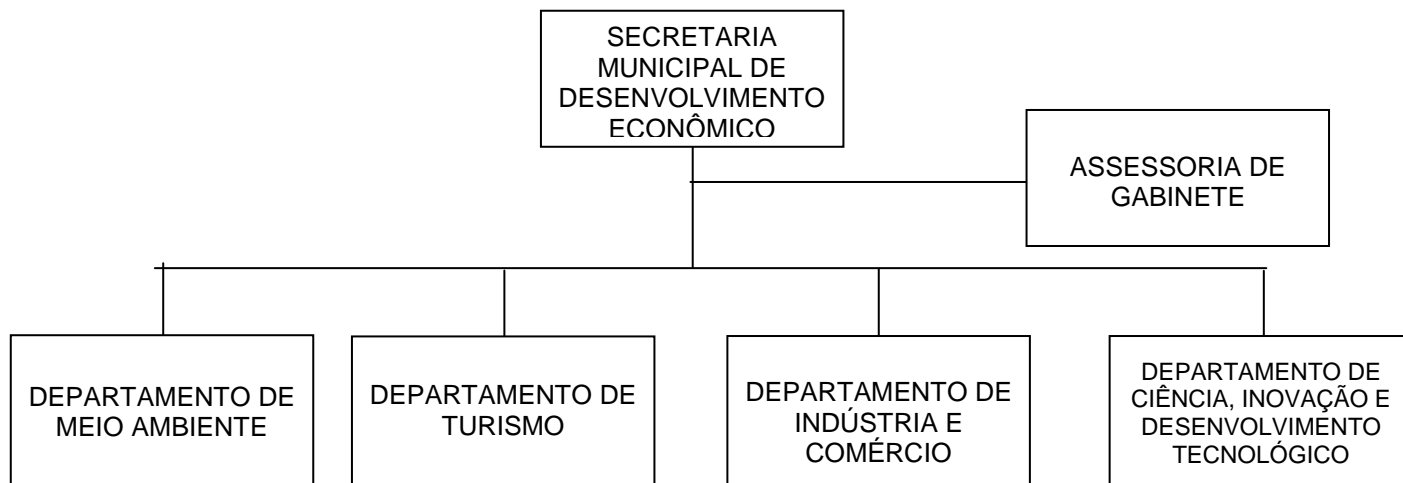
SECRETARIA MUNICIPAL DE DESENVOLVIMENTO ECONÔMICO

ASSESSORIA DE GABINETE

DEPARTAMENTO DE MEIO AMBIENTE

DEPARTAMENTO DE TURISMO

DEPARTAMENTO DE INDÚSTRIA E COMÉRCIO

DEPARTAMENTO DE CIÊNCIA, INOVAÇÃO E DESENVOLVIMENTO TECNOLÓGICO